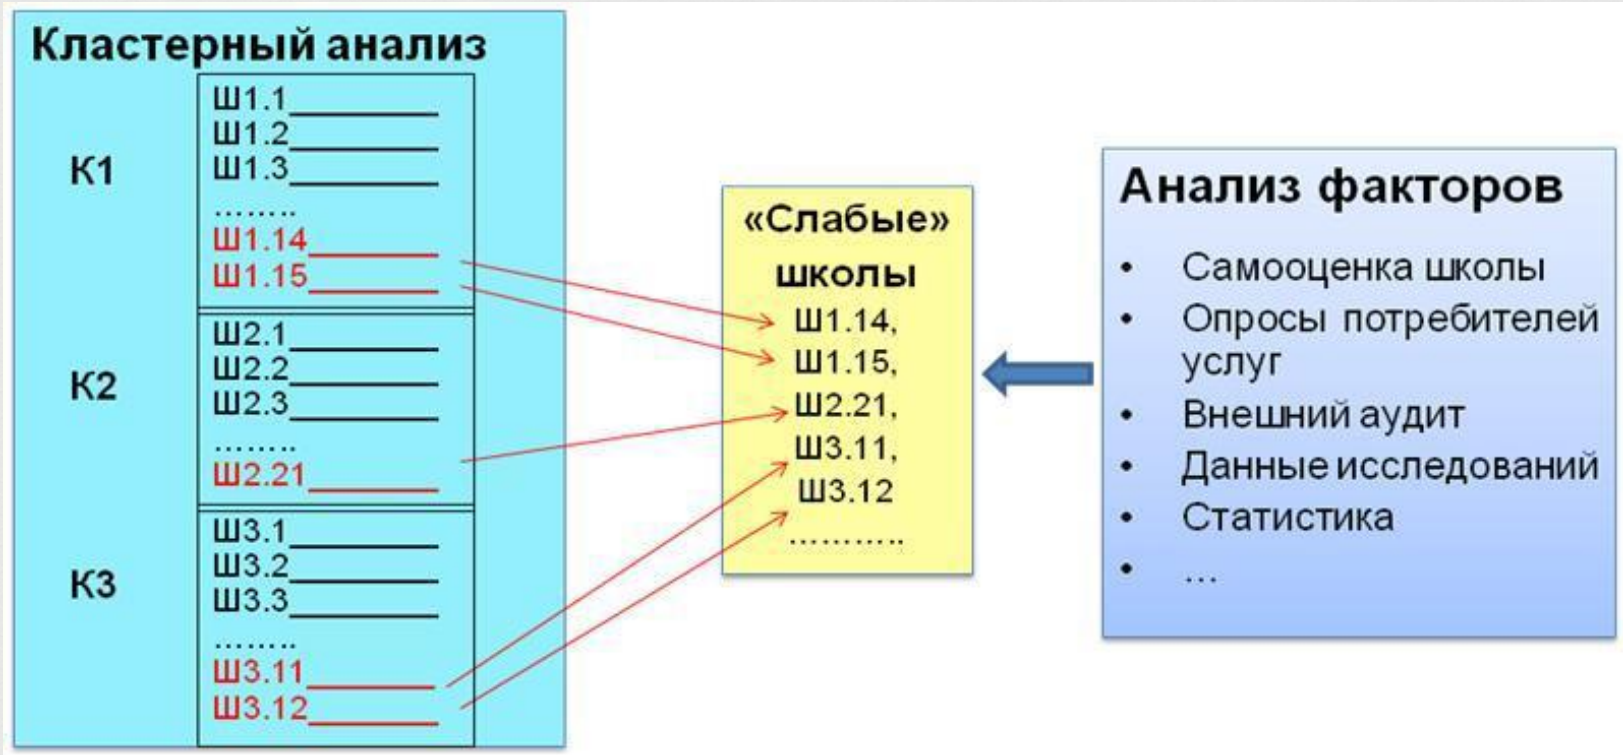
Кластерный анализ

К1
Ш1.1________
Ш1.2________
Ш1.3________
……..
Ш1.14______
Ш1.15______

К2
Ш2.1________
Ш2.2________
Ш2.3________
……..
Ш2.21______

К3
Ш3.1________
Ш3.2________
Ш3.3________
……..
Ш3.11______
Ш3.12______

«Слабые» школы
Ш1.14,
Ш1.15,
Ш2.21,
Ш3.11,
Ш3.12
……….

Анализ факторов
• Самооценка школы
• Опросы потребителей услуг
• Внешний аудит
• Данные исследований
• Статистика
• …